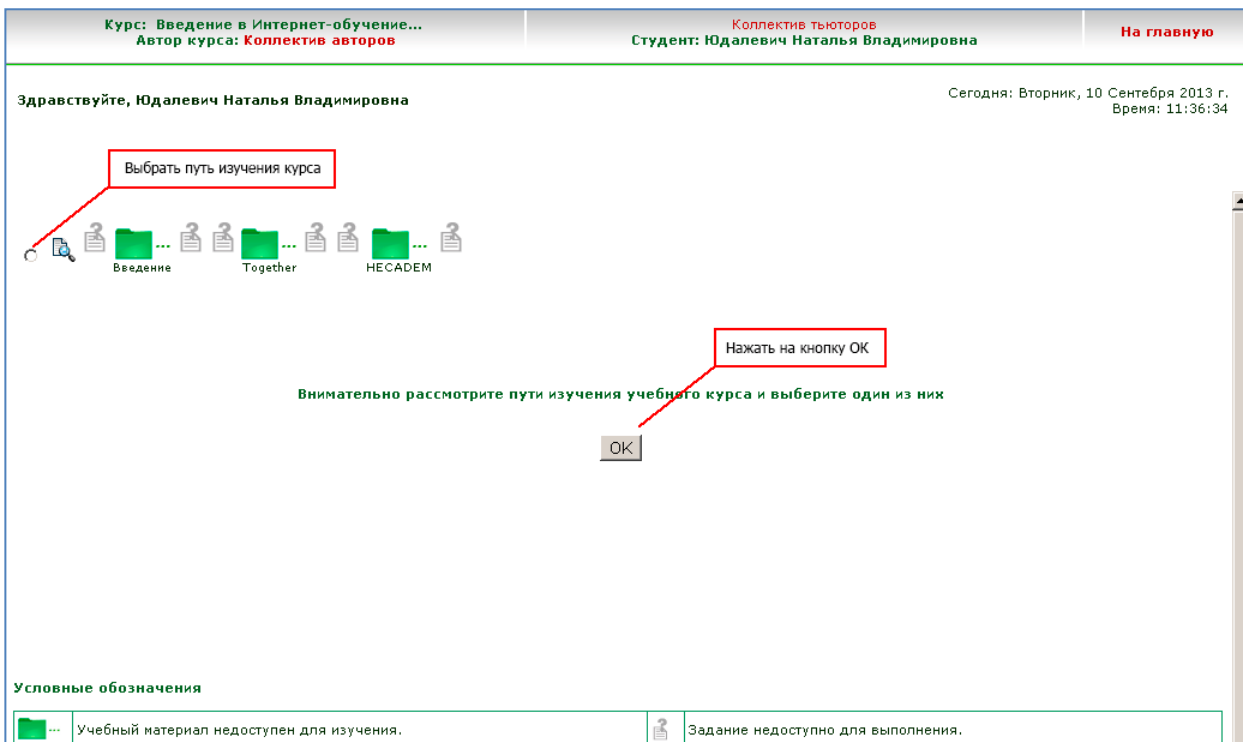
Курс: Введение в Интернет-обучение...
Автор курса: Коллектив авторов

Коллектив тьюторов
Студент: Юдалевич Наталья Владимировна

На главную

Здравствуйте, Юдалевич Наталья Владимировна

Сегодня: Вторник, 10 Сентября 2013 г.
Время: 11:36:34

Выбрать путь изучения курса

Введение Together HECADEM

Нажать на кнопку ОК

Внимательно рассмотрите пути изучения учебного курса и выберите один из них

OK

Условные обозначения

| Учебный материал недоступен для изучения. | Задание недоступно для выполнения. |
|---|---|